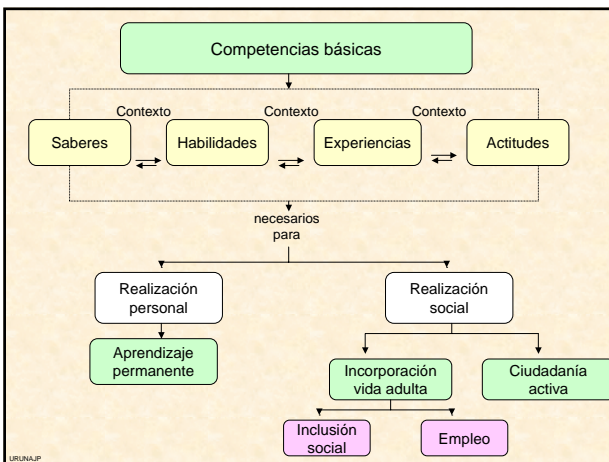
Competencias básicas

Contexto
Contexto
Contexto

Saberes
Habilidades
Experiencias
Actitudes

necesarios para

Realización personal

Realización social

Aprendizaje permanente

Incorporación vida adulta

Ciudadanía activa

Inclusión social

Empleo

URUNAJP